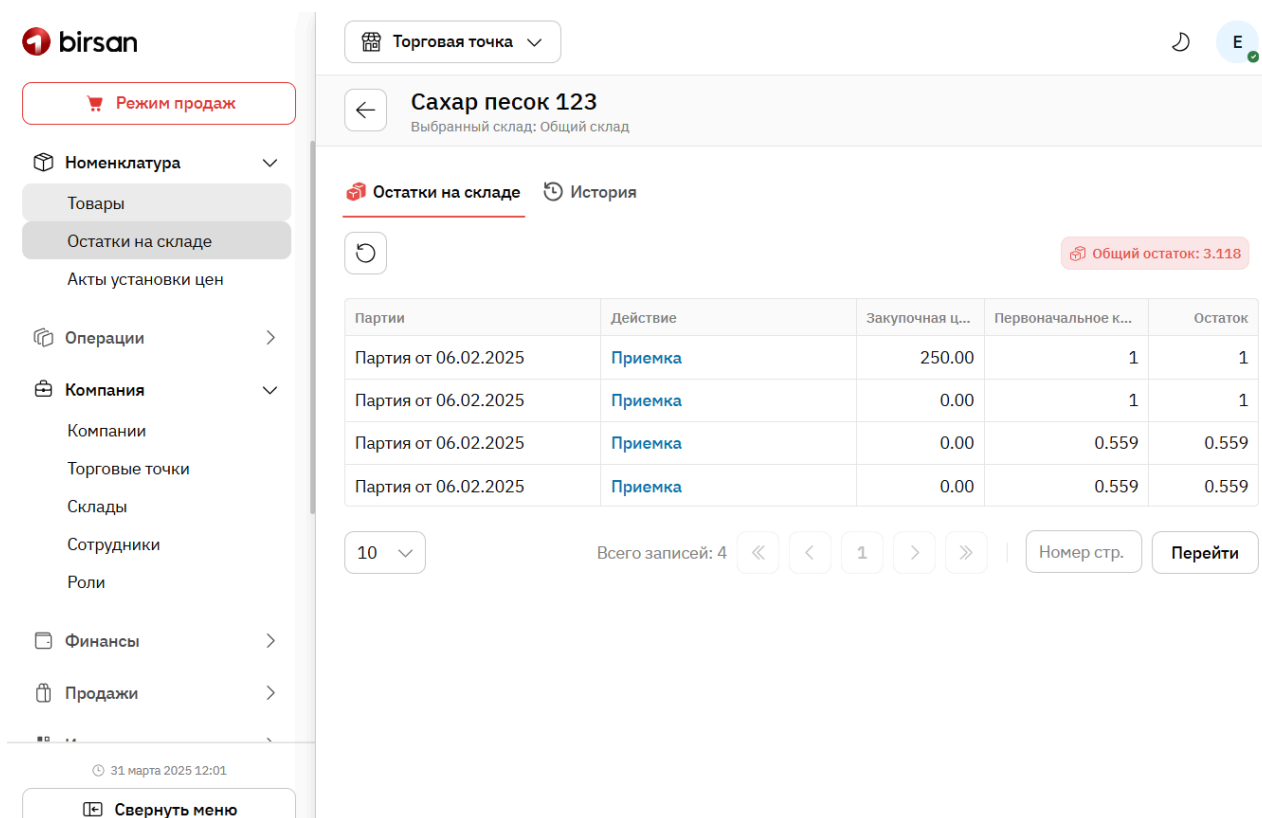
birsan

Режим продаж

Номенклатура

Товары

Остатки на складе

Акты установки цен

Операции

Компания

Компании

Торговые точки

Склады

Сотрудники

Роли

Финансы

Продажи

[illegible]

31 марта 2025 12:01

Свернуть меню

Торговая точка

E

Сахар песок 123

Выбранный склад: Общий склад

Остатки на складе

История

Общий остаток: 3.118

| Партии | Действие | Закупочная ц... | Первоначальное к... | Остаток |
|---|---|---|---|---|
| Партия от 06.02.2025 | Приемка | 250.00 | 1 | 1 |
| Партия от 06.02.2025 | Приемка | 0.00 | 1 | 1 |
| Партия от 06.02.2025 | Приемка | 0.00 | 0.559 | 0.559 |
| Партия от 06.02.2025 | Приемка | 0.00 | 0.559 | 0.559 |

10

Всего записей: 4

1

Номер стр.

Перейти